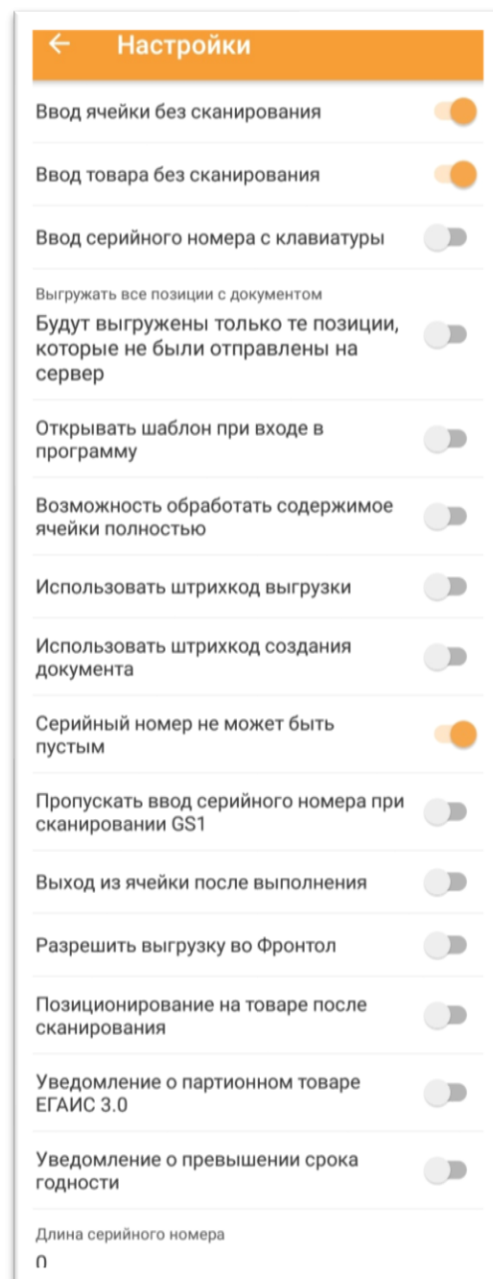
← Настройки

Ввод ячейки без сканирования

Ввод товара без сканирования

Ввод серийного номера с клавиатуры

Выгружать все позиции с документом
Будут выгружены только те позиции, которые не были отправлены на сервер

Открывать шаблон при входе в программу

Возможность обработать содержимое ячейки полностью

Использовать штрихкод выгрузки

Использовать штрихкод создания документа

Серийный номер не может быть пустым

Пропускать ввод серийного номера при сканировании GS1

Выход из ячейки после выполнения

Разрешить выгрузку во Фронтол

Позиционирование на товаре после сканирования

Уведомление о партионном товаре ЕГАИС 3.0

Уведомление о превышении срока годности

Длина серийного номера
0